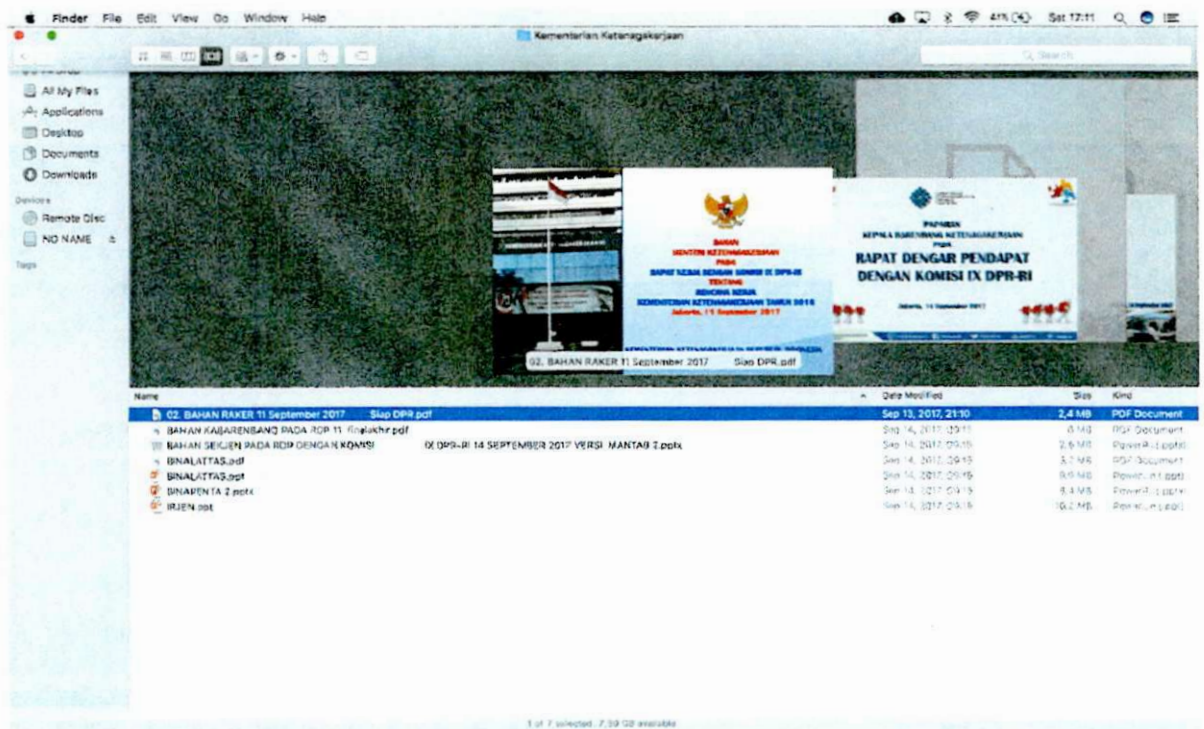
Finder File Edit View Go Window Help

41% Sat 17:11

Kementerian Ketenagakerjaan

Search

All My Files
Applications
Desktop
Documents
Downloads
Devices
Remote Disc
NO NAME
Tags

BAHAN
MENTERI KETENAGAKERJAAN
PADA
RAPAT KERJA DENGAN KOMISI IX DPR-RI
TENTANG
RENCANA KERJA
KEMENTERIAN KETENAGAKERJAAN TAHUN 2018
Jakarta, 11 September 2017

PAPARAN
KEPALA BARENBANG KETENAGAKERJAAN
PADA
RAPAT DENGAR PENDAPAT
DENGAN KOMISI IX DPR-RI
Jakarta, 14 September 2017

02. BAHAN RAKER 11 September 2017 Siap DPR.pdf

| Name | Date Modified | Size | Kind |
|---|---|---|---|
| 02. BAHAN RAKER 11 September 2017 Siap DPR.pdf | Sep 13, 2017, 21:10 | 2,4 MB | PDF Document |
| BAHAN KABARENBANG PADA RDP 11 Finalakhir.pdf | Sep 14, 2017, 09:11 | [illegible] MB | PDF Document |
| BAHAN SEKJEN PADA RDP DENGAN KOMISI IX DPR-RI 14 SEPTEMBER 2017 VERSI MANTAB 2.pptx | Sep 14, 2017, 09:15 | 2,6 MB | PowerPoint (.pptx) |
| BINALATTAS.pdf | Sep 14, 2017, 09:15 | 3,7 MB | PDF Document |
| BINALATTAS.ppt | Sep 14, 2017, 09:15 | 9,9 MB | PowerPoint (.ppt) |
| BINAPENTA 2.pptx | Sep 14, 2017, 09:15 | 8,4 MB | PowerPoint (.pptx) |
| IRJEN.ppt | Sep 14, 2017, 09:15 | 10,2 MB | PowerPoint (.ppt) |

1 of 7 selected, 7,59 GB available